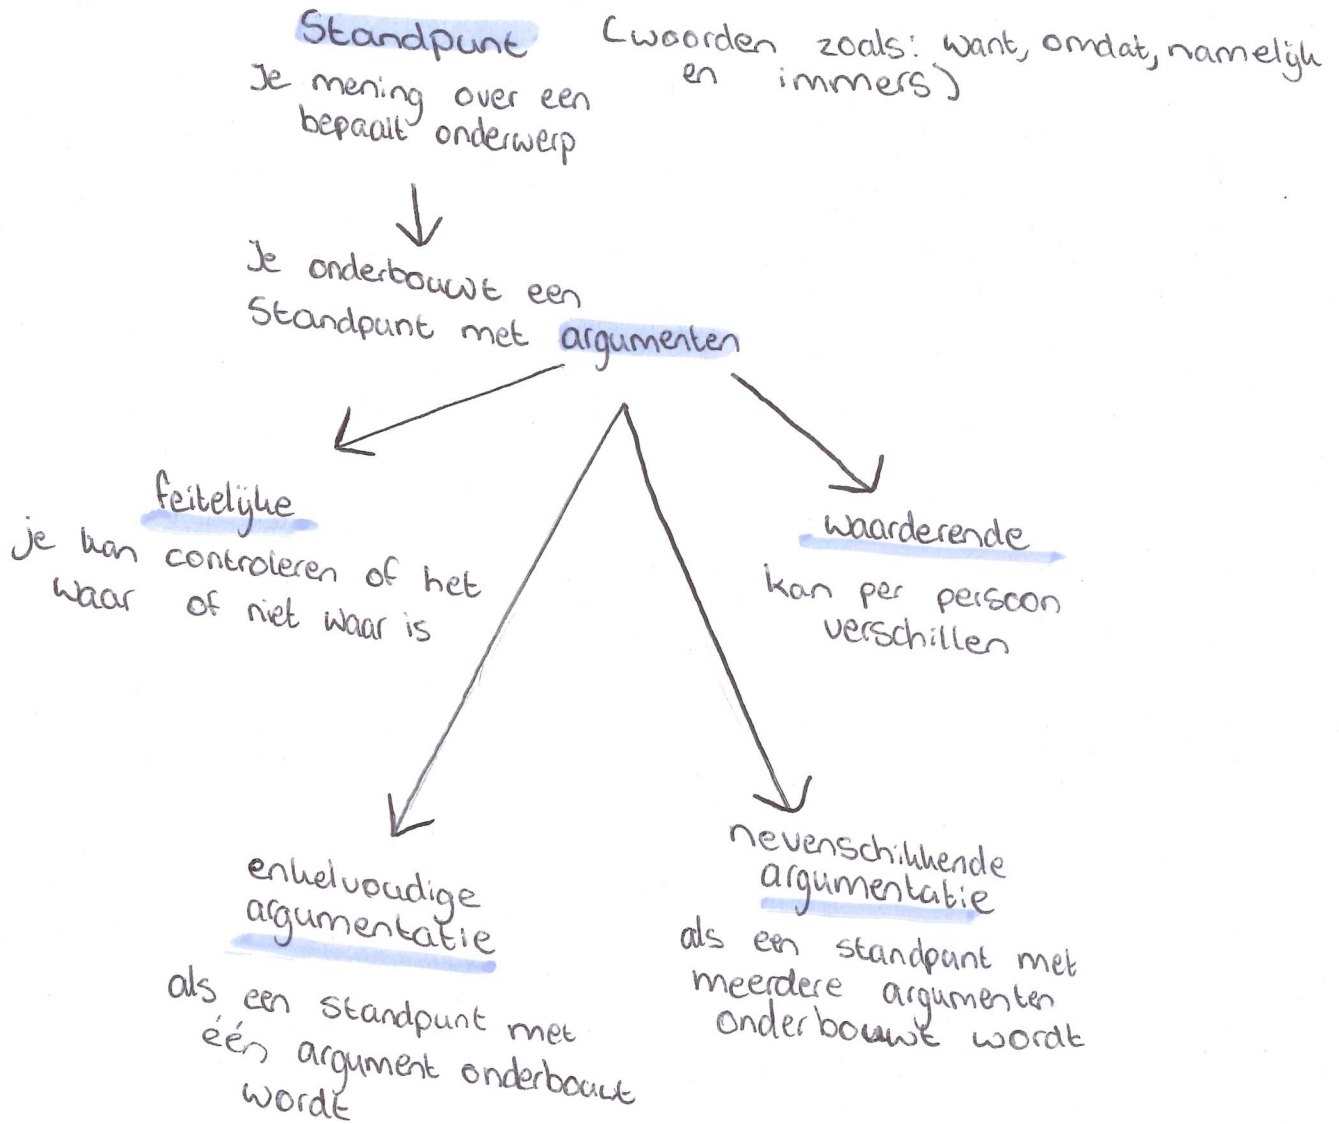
Standpunt (woorden zoals: want, omdat, namelijk en immers)
Je mening over een bepaalt onderwerp

Je onderbouwt een standpunt met argumenten

feitelijke
je kan controleren of het waar of niet waar is

waarderende
kan per persoon verschillen

enkelvoudige argumentatie
als een standpunt met één argument onderbouwt wordt

nevenschikkende argumentatie
als een standpunt met meerdere argumenten onderbouwt wordt